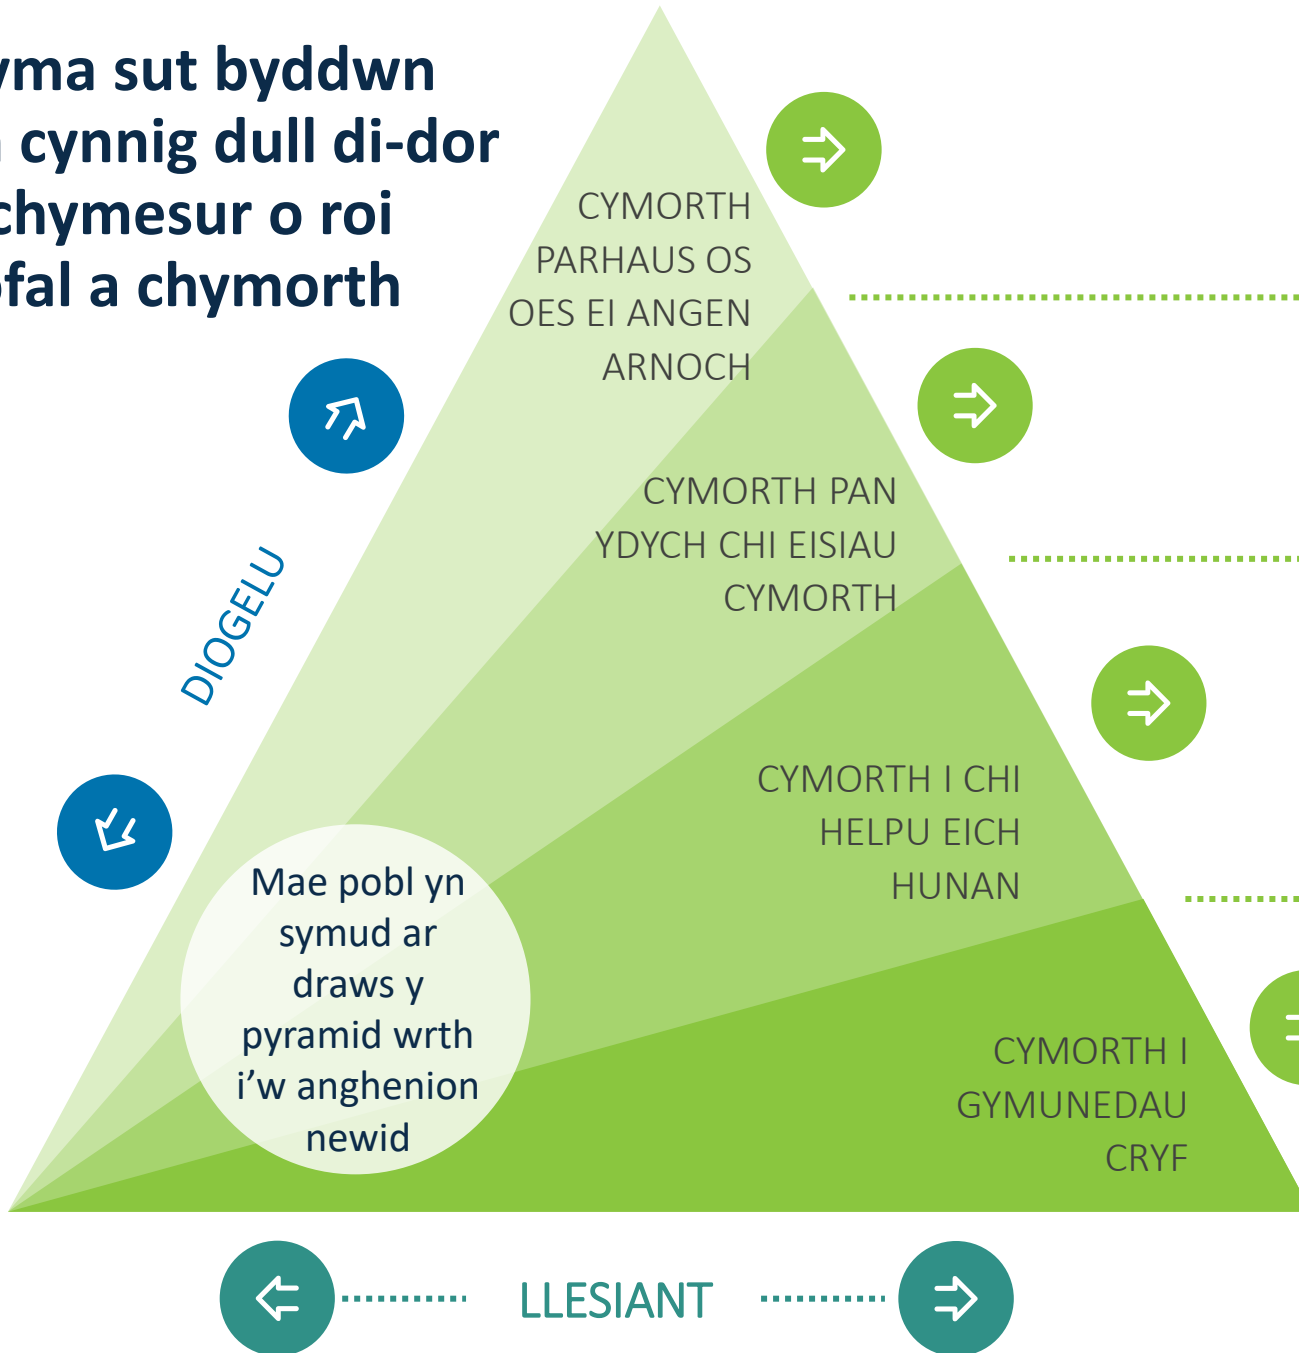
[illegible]yma sut byddwn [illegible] cynnig dull di-dor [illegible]chymesur o roi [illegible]fal a chymorth

CYMORTH PARHAUS OS OES EI ANGEN ARNOCH

CYMORTH PAN YDYCH CHI EISIAU CYMORTH

DIOGELU

CYMORTH I CHI HELPU EICH HUNAN

Mae pobl yn symud ar draws y pyramid wrth i'w anghenion newid

CYMORTH I GYMUNEDAU CRYF

LLESIANT